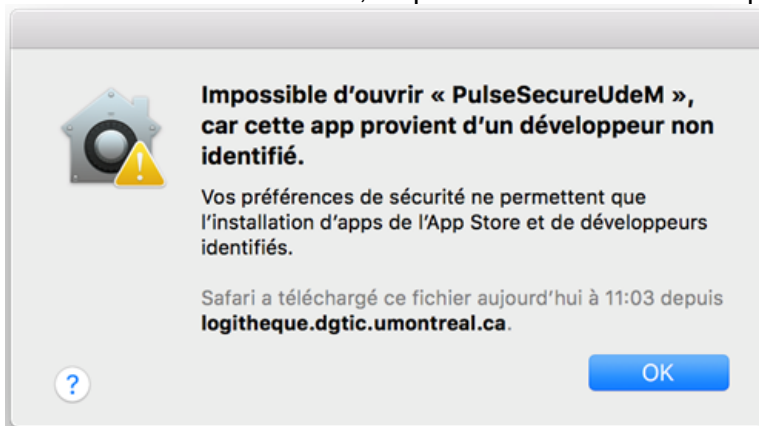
Impossible d’ouvrir « PulseSecureUdeM », car cette app provient d’un développeur non identifié.

Vos préférences de sécurité ne permettent que l’installation d’apps de l’App Store et de développeurs identifiés.

Safari a téléchargé ce fichier aujourd’hui à 11:03 depuis **logitheque.dgtic.umontreal.ca**.

?

OK